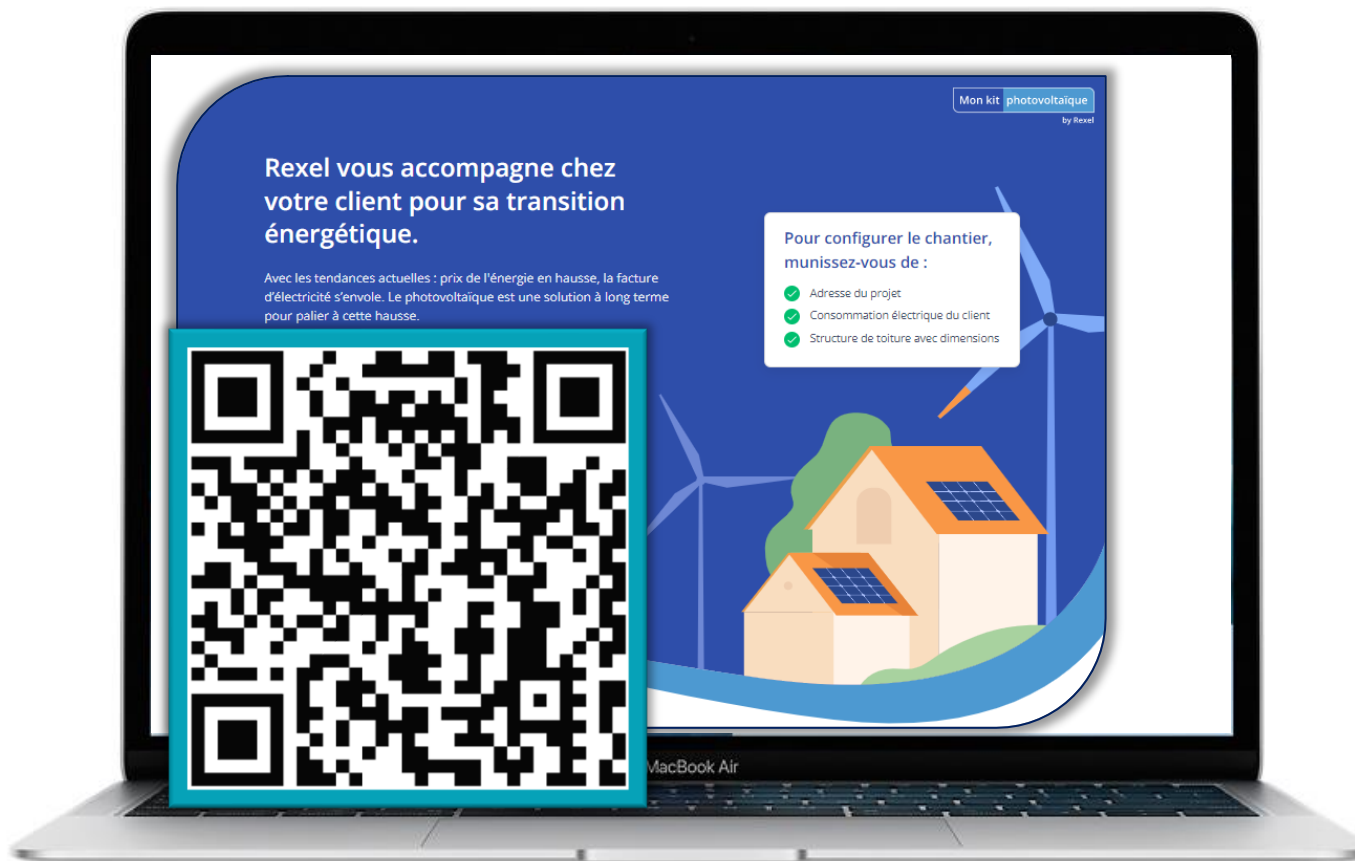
Mon kit photovoltaïque
by Rexel

Rexel vous accompagne chez votre client pour sa transition énergétique.

Avec les tendances actuelles : prix de l'énergie en hausse, la facture d'électricité s'envole. Le photovoltaïque est une solution à long terme pour palier à cette hausse.

Pour configurer le chantier, munissez-vous de :

Adresse du projet
Consommation électrique du client
Structure de toiture avec dimensions

MacBook Air